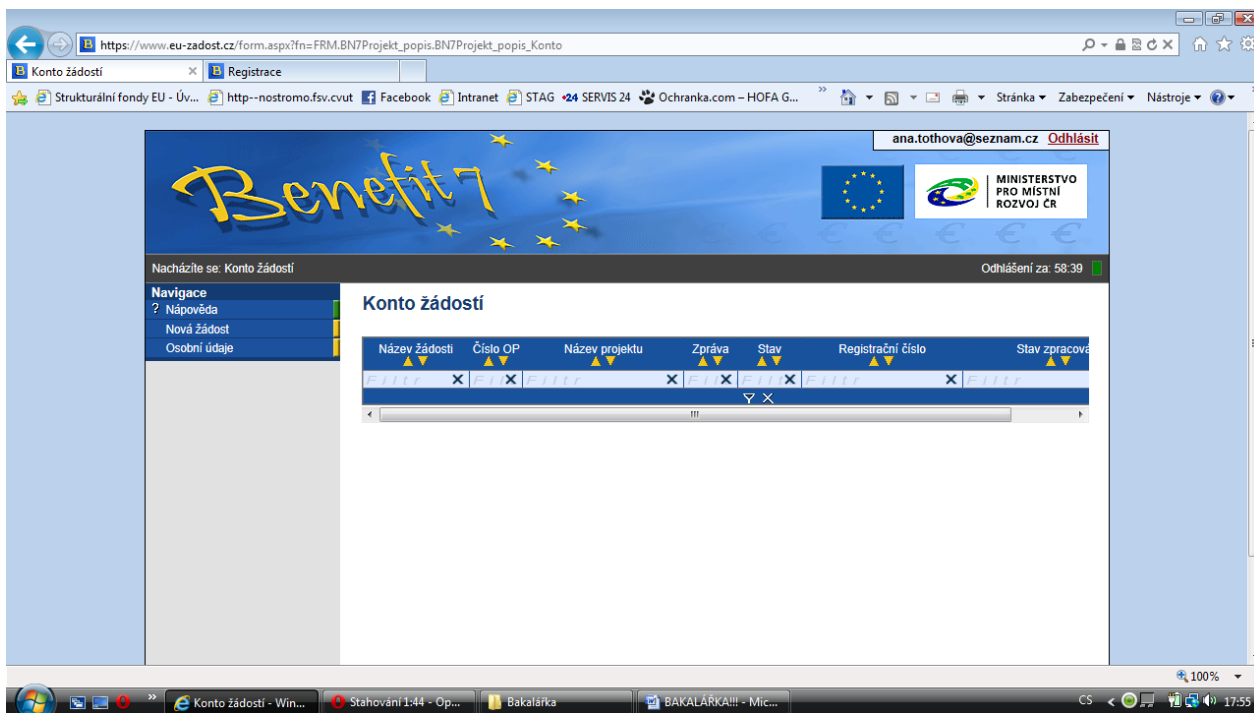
https://www.eu-zadost.cz/form.aspx?fn=FRM.BN7Projekt_popis.BN7Projekt_popis_Konto

Konto žádostí
Registrace

Strukturální fondy EU - Úv... http--nostromo.fsv.cvut Facebook Intranet STAG 24 SERVIS 24 Ochranka.com – HOFA G... Stránka Zabezpečení Nástroje

ana.tothova@seznam.cz Odhlásit

Benefit7

MINISTERSTVO PRO MÍSTNÍ ROZVOJ ČR

Nacházíte se: Konto žádostí
Odhlášení za: 58:39

Navigace
? Nápověda
Nová žádost
Osobní údaje

Konto žádostí

| Název žádosti | Číslo OP | Název projektu | Zpráva | Stav | Registrační číslo | Stav zpracová |
|---|---|---|---|---|---|---|
| Filtr | Filtr | Filtr | Filtr | Filtr | Filtr | Filtr |

100%

Konto žádostí - Win...
Stahování 1:44 - Op...
Bakalářka
BAKALÁŘKA!!! - Mic...
CS
17:55